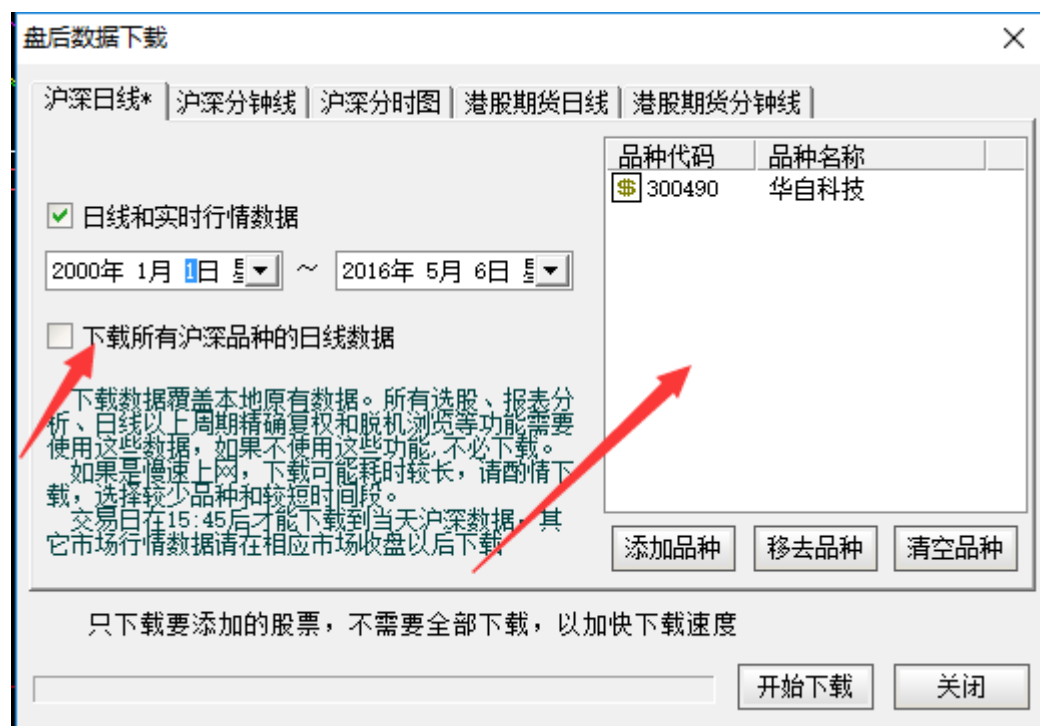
盘后数据下载

沪深日线* | 沪深分钟线 | 沪深分时图 | 港股期货日线 | 港股期货分钟线

☑ 日线和实时行情数据

2000年 1月 1日 星 ~ 2016年 5月 6日 星

☐ 下载所有沪深品种的日线数据

下载数据覆盖本地原有数据。所有选股、报表分析、日线以上周期精确复权和脱机浏览等功能需要使用这些数据，如果不使用这些功能，不必下载。
如果是慢速上网，下载可能耗时较长，请酌情下载，选择较少品种和较短时间段。
交易日在15:45后才能下载到当天沪深数据，其它市场行情数据请在相应市场收盘以后下载

| 品种代码 | 品种名称 |
|---|---|
| 300490 | 华自科技 |

添加品种 | 移去品种 | 清空品种

只下载要添加的股票，不需要全部下载，以加快下载速度

开始下载 | 关闭